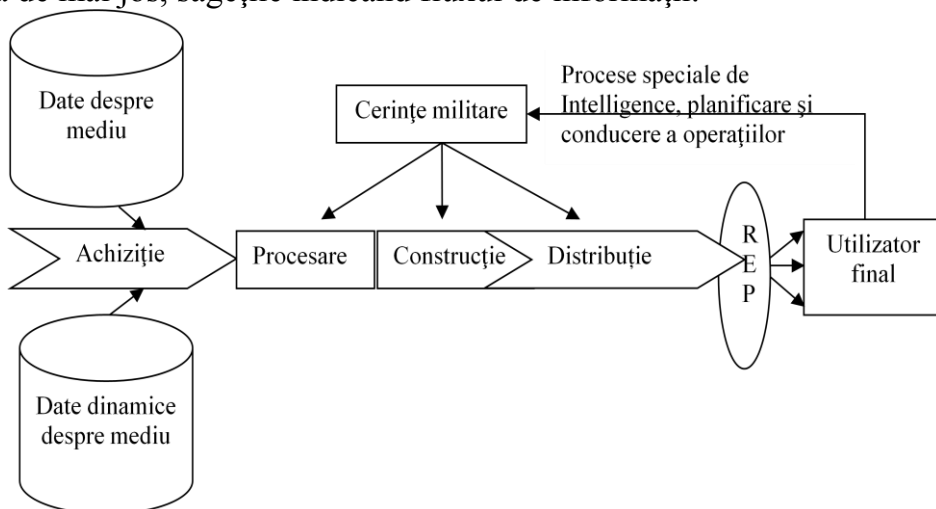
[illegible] de mai jos, săgeţile indicând fluxul de informaţii.

Date despre mediu

Cerinţe militare

Procese speciale de Intelligence, planificare şi conducere a operaţiilor

Achiziţie

Procesare

Construcţie

Distribuţie

R
E
P

Utilizator final

Date dinamice despre mediu